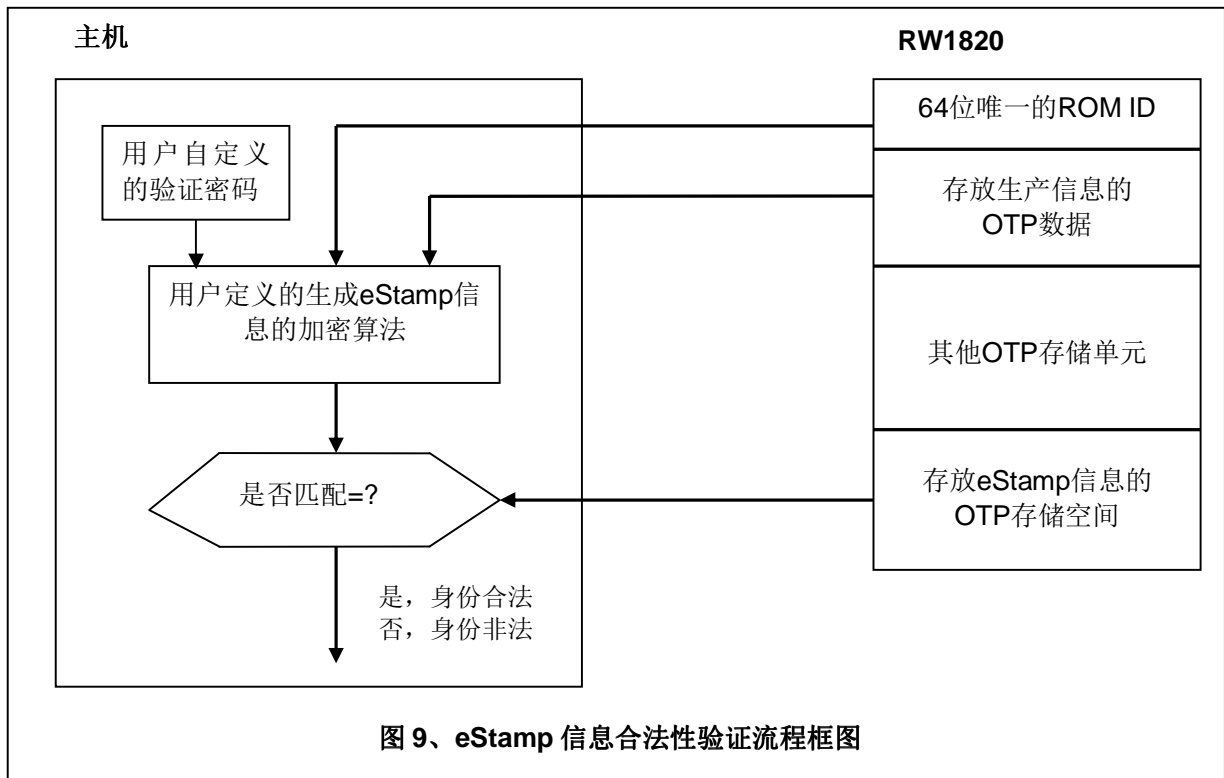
主机

RW1820

用户自定义的验证密码

用户定义的生成eStamp信息的加密算法

是否匹配=?

是，身份合法
否，身份非法

64位唯一的ROM ID

存放生产信息的OTP数据

其他OTP存储单元

存放eStamp信息的OTP存储空间

图 9、eStamp 信息合法性验证流程框图